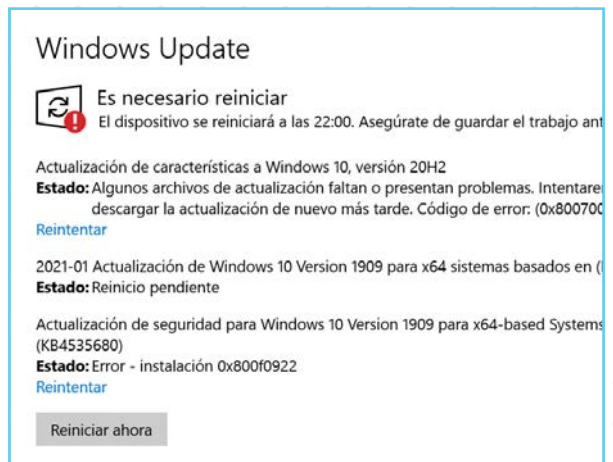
Windows Update

Es necesario reiniciar
El dispositivo se reiniciará a las 22:00. Asegúrate de guardar el trabajo ant

Actualización de características a Windows 10, versión 20H2
Estado: Algunos archivos de actualización faltan o presentan problemas. Intentare descargar la actualización de nuevo más tarde. Código de error: (0x800700
Reintentar

2021-01 Actualización de Windows 10 Version 1909 para x64 sistemas basados en (
Estado: Reinicio pendiente

Actualización de seguridad para Windows 10 Version 1909 para x64-based Systems (KB4535680)
Estado: Error - instalación 0x800f0922
Reintentar

Reiniciar ahora